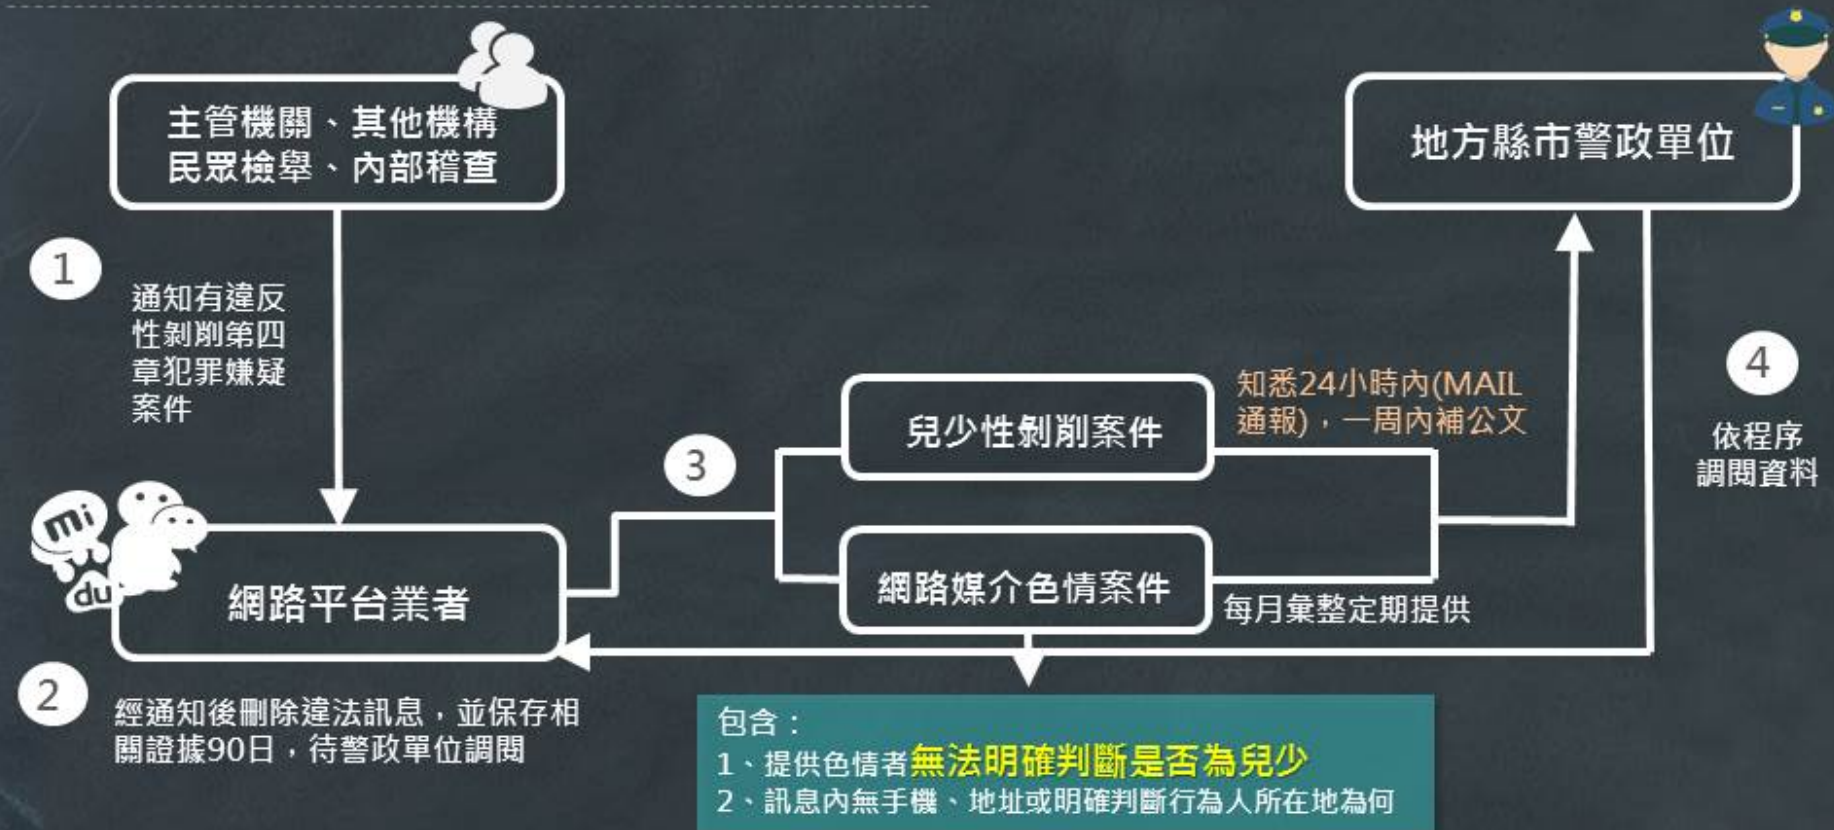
主管機關、其他機構
民眾檢舉、內部稽查

地方縣市警政單位

1

通知有違反性剝削第四章犯罪嫌疑案件

4

依程序調閱資料

知悉24小時內(MAIL通報)，一周內補公文

兒少性剝削案件

3

網路媒介色情案件

mi

du

網路平台業者

每月彙整定期提供

2

經通知後刪除違法訊息，並保存相關證據90日，待警政單位調閱

包含：
1、提供色情者無法明確判斷是否為兒少
2、訊息內無手機、地址或明確判斷行為人所在地為何